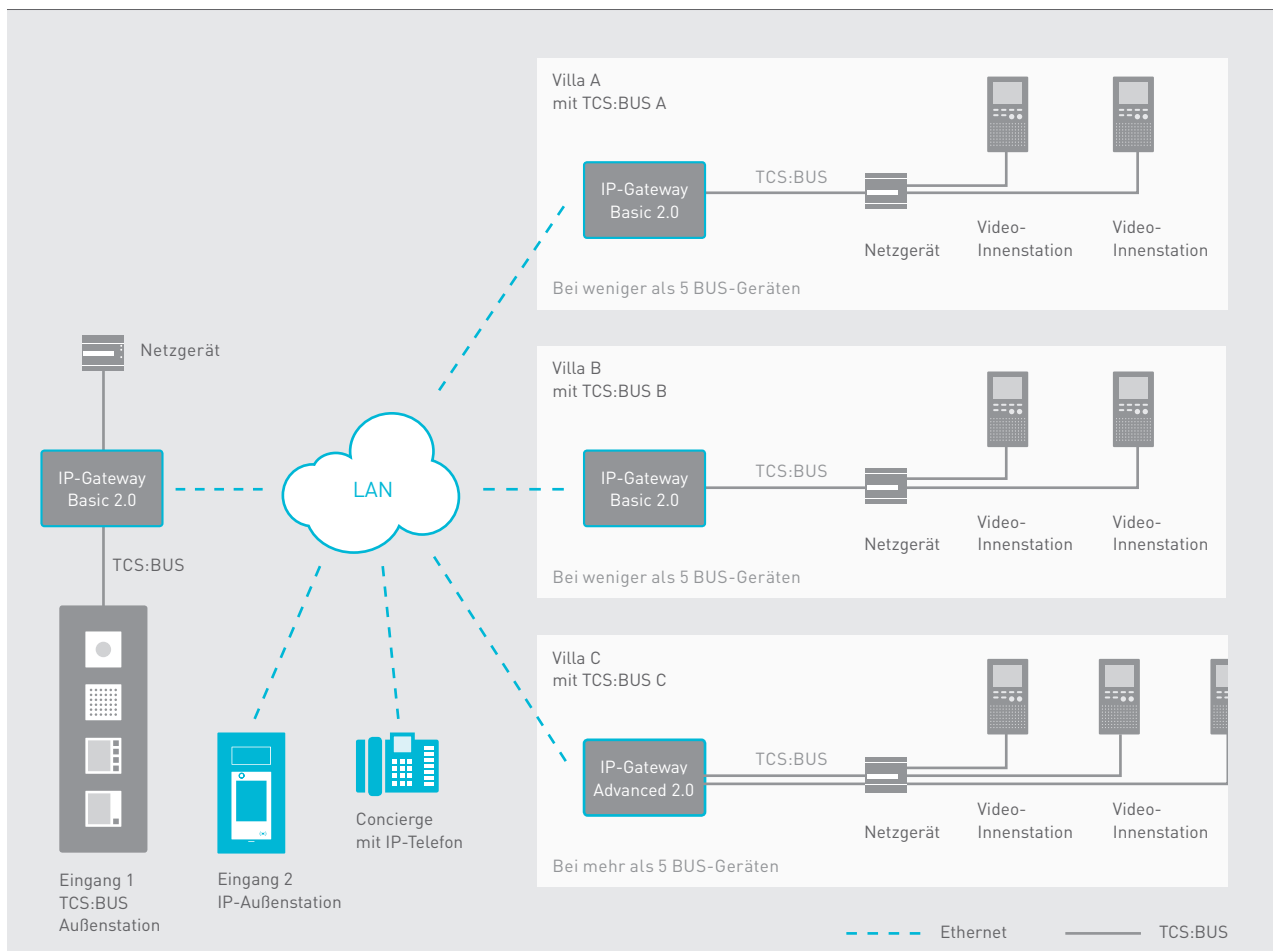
Villa A
mit TCS:BUS A

IP-Gateway
Basic 2.0

TCS:BUS

Netzgerät

Video-
Innenstation

Video-
Innenstation

Bei weniger als 5 BUS-Geräten

Netzgerät

IP-Gateway
Basic 2.0

TCS:BUS

LAN

Villa B
mit TCS:BUS B

IP-Gateway
Basic 2.0

TCS:BUS

Netzgerät

Video-
Innenstation

Video-
Innenstation

Bei weniger als 5 BUS-Geräten

Villa C
mit TCS:BUS C

IP-Gateway
Advanced 2.0

TCS:BUS

Netzgerät

Video-
Innenstation

Video-
Innenstation

Bei mehr als 5 BUS-Geräten

Eingang 1
TCS:BUS
Außenstation

Eingang 2
IP-Außenstation

Concierge
mit IP-Telefon

Ethernet

TCS:BUS